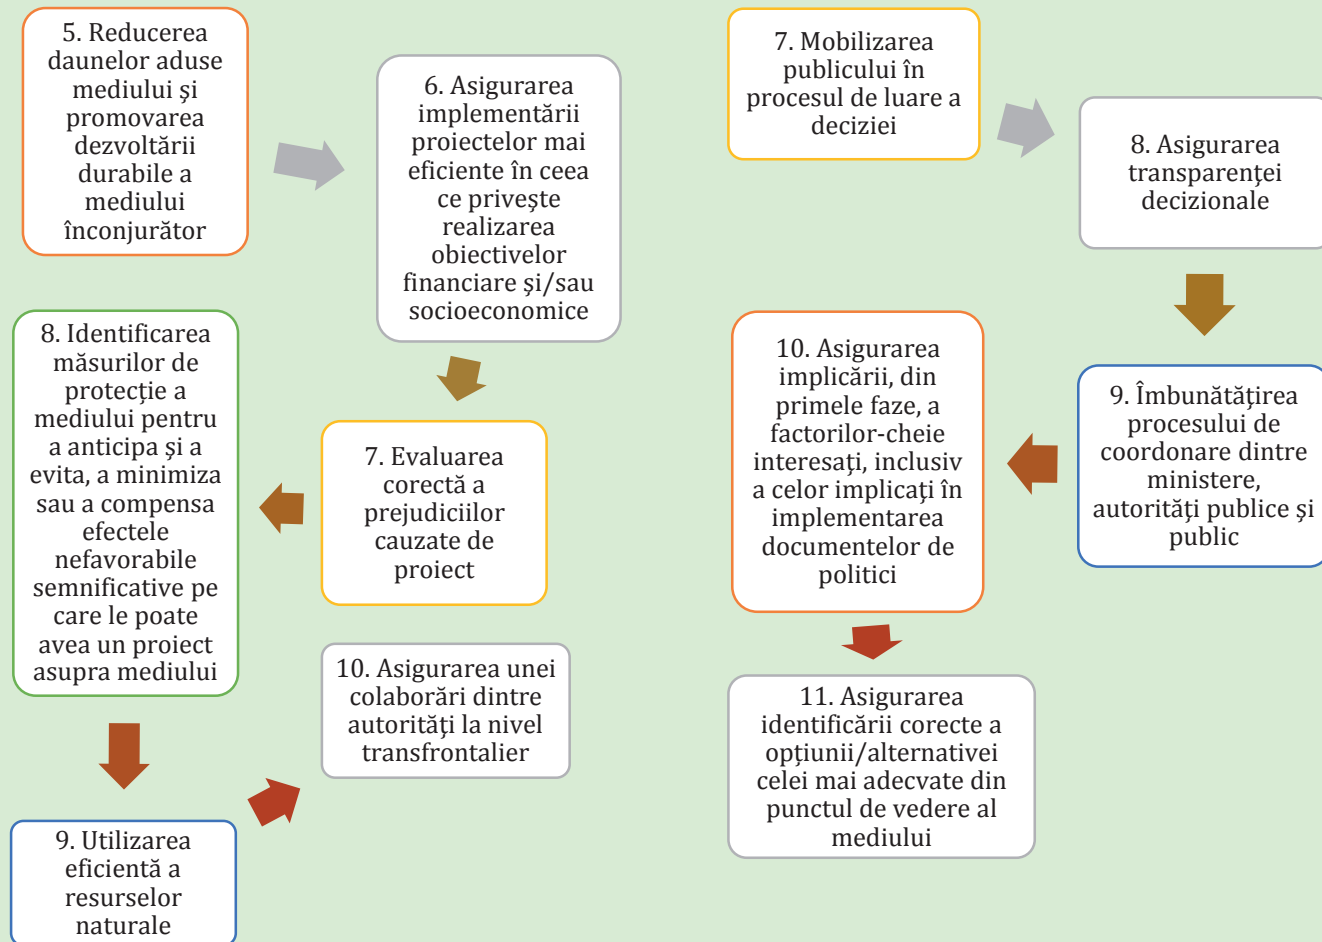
5. Reducerea daunelor aduse mediului şi promovarea dezvoltării durabile a mediului înconjurător

6. Asigurarea implementării proiectelor mai eficiente în ceea ce priveşte realizarea obiectivelor financiare şi/sau socioeconomice

7. Evaluarea corectă a prejudiciilor cauzate de proiect

8. Identificarea măsurilor de protecţie a mediului pentru a anticipa şi a evita, a minimiza sau a compensa efectele nefavorabile semnificative pe care le poate avea un proiect asupra mediului

9. Utilizarea eficientă a resurselor naturale

10. Asigurarea unei colaborări dintre autorităţi la nivel transfrontalier

7. Mobilizarea publicului în procesul de luare a deciziei

8. Asigurarea transparenţei decizionale

9. Îmbunătăţirea procesului de coordonare dintre ministere, autorităţi publice şi public

10. Asigurarea implicării, din primele faze, a factorilor-cheie interesaţi, inclusiv a celor implicaţi în implementarea documentelor de politici

11. Asigurarea identificării corecte a opţiunii/alternativei celei mai adecvate din punctul de vedere al mediului